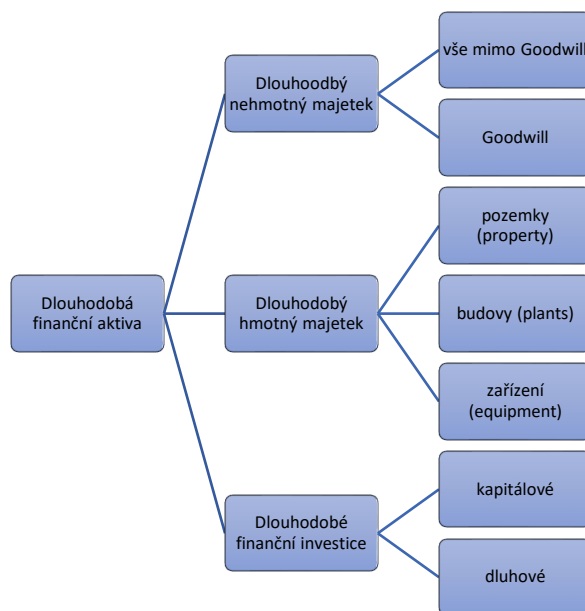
Dlouhodobá finanční aktiva

Dlouhoodbý nehmotný majetek

vše mimo Goodwill

Goodwill

Dlouhodobý hmotný majetek

pozemky (property)

budovy (plants)

zařízení (equipment)

Dlouhodobé finanční investice

kapitálové

dluhové